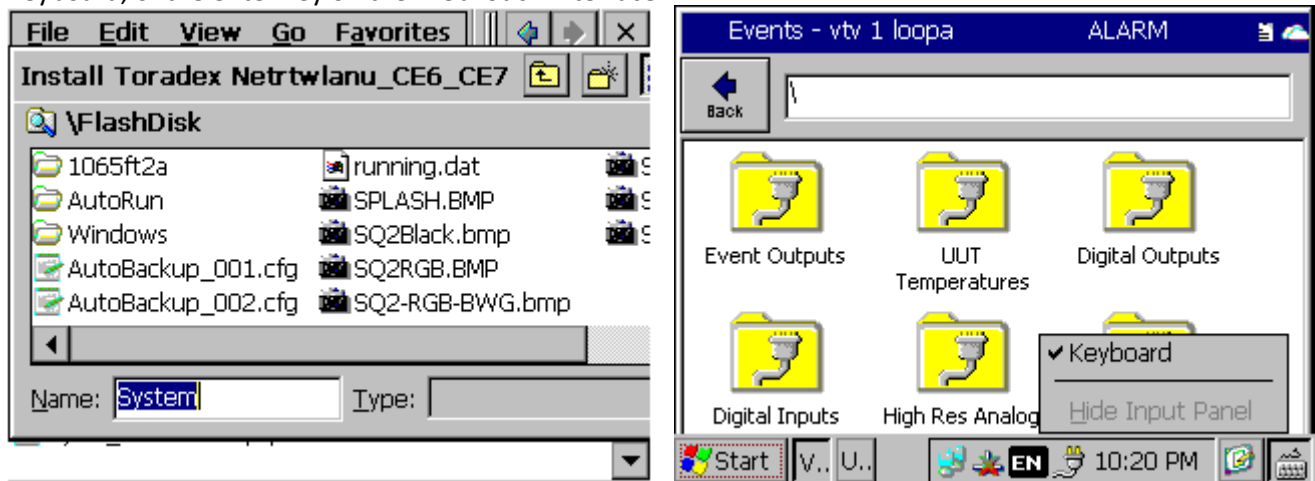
File Edit View Go Favorites

Install Toradex Netrtwlanu_CE6_CE7

\FlashDisk

1065ft2a
AutoRun
Windows
AutoBackup_001.cfg
AutoBackup_002.cfg
running.dat
SPLASH.BMP
SQ2Black.bmp
SQ2RGB.BMP
SQ2-RGB-BWG.bmp

Name: System Type:

Events - vtv 1 loopa ALARM

Back \

Event Outputs
UUT Temperatures
Digital Outputs
Digital Inputs
High Res Analog

✔Keyboard
Hide Input Panel

Start V.. U.. EN 10:20 PM